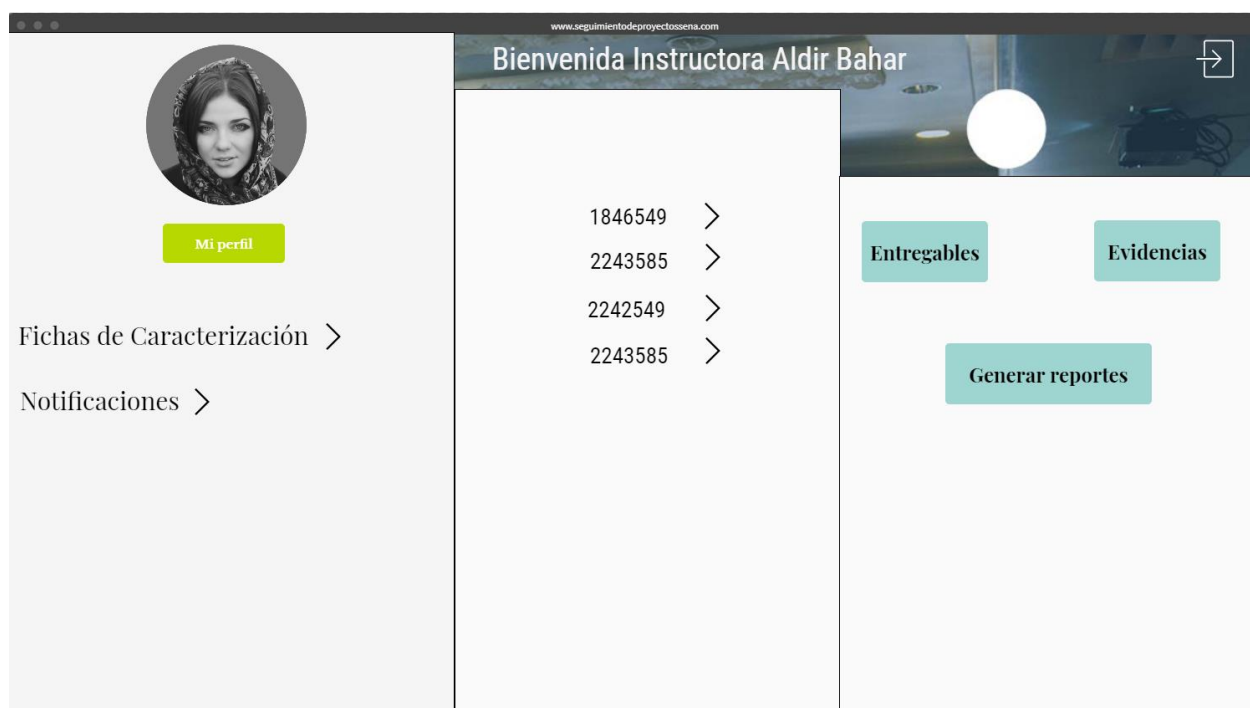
www.seguimientodeproyectossena.com

Bienvenida Instructora Aldir Bahar

Mi perfil

Fichas de Caracterización >

Notificaciones >

1846549 >
2243585 >
2242549 >
2243585 >

Entregables

Evidencias

Generar reportes